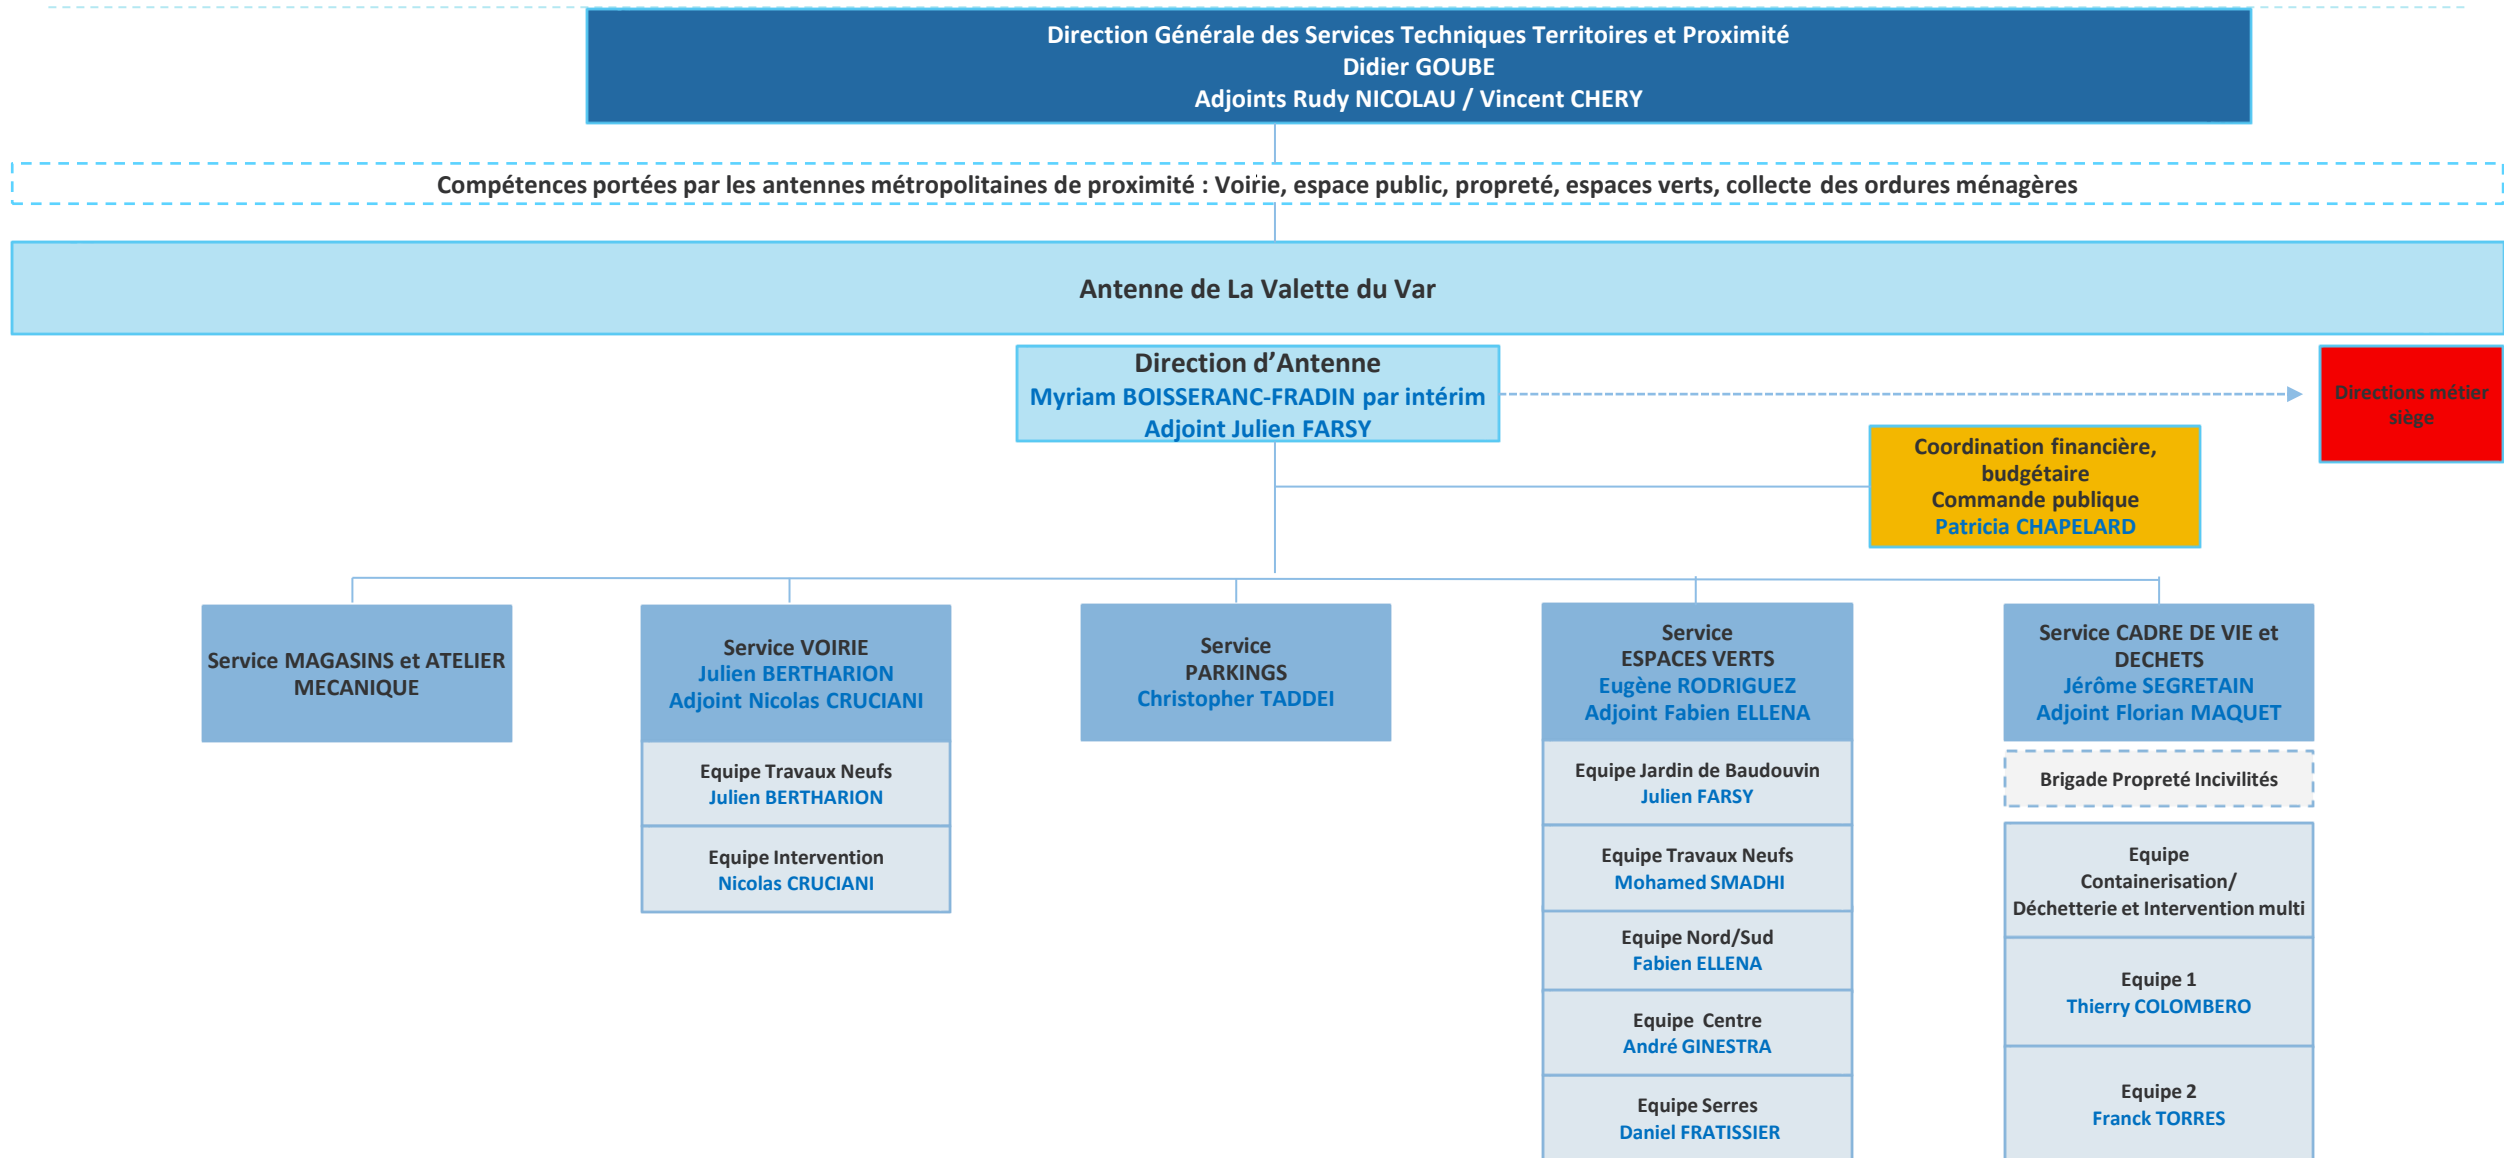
Direction Générale des Services Techniques Territoires et Proximité
Didier GOUBE
Adjoints Rudy NICOLAU / Vincent CHERY

Compétences portées par les antennes métropolitaines de proximité : Voirie, espace public, propreté, espaces verts, collecte des ordures ménagères

Antenne de La Valette du Var

Direction d'Antenne
Myriam BOISSERANC-FRADIN par intérim
Adjoint Julien FARSY

Directions métier siège

Coordination financière, budgétaire
Commande publique
Patricia CHAPELARD

Service MAGASINS et ATELIER MECANIQUE

Service VOIRIE
Julien BERTHARION
Adjoint Nicolas CRUCIANI

Equipe Travaux Neufs
Julien BERTHARION

Equipe Intervention
Nicolas CRUCIANI

Service PARKINGS
Christopher TADDEI

Service ESPACES VERTS
Eugène RODRIGUEZ
Adjoint Fabien ELLENA

Equipe Jardin de Baudouvin
Julien FARSY

Equipe Travaux Neufs
Mohamed SMADHI

Equipe Nord/Sud
Fabien ELLENA

Equipe Centre
André GINESTRA

Equipe Serres
Daniel FRATISSIER

Service CADRE DE VIE et DECHETS
Jérôme SEGRETAIN
Adjoint Florian MAQUET

Brigade Propreté Incivilités

Equipe Containerisation/ Déchetterie et Intervention multi

Equipe 1
Thierry COLOMBERO

Equipe 2
Franck TORRES